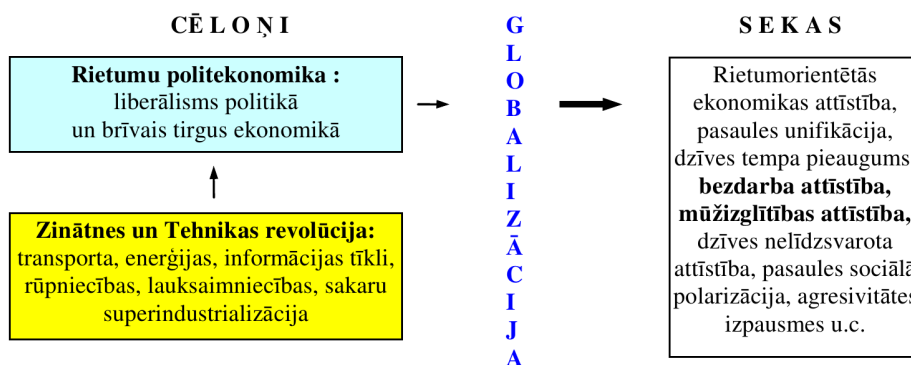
C Ē L O Ņ I

Rietumu politekonomika :
liberālisms politikā
un brīvais tirgus ekonomikā

Zinātnes un Tehnikas revolūcija:
transporta, enerģijas, informācijas tīkli, rūpniecības, lauksaimniecības, sakaru superindustrializācija

G
L
O
B
A
L
I
Z
Ā
C
I
J
A

S E K A S

Rietumorientētās ekonomikas attīstība, pasaules unifikācija, dzīves tempa pieaugums, **bezdarba attīstība, mūžizglītības attīstība,** dzīves nelīdzsvarota attīstība, pasaules sociālā polarizācija, agresivitātes izpausmes u.c.